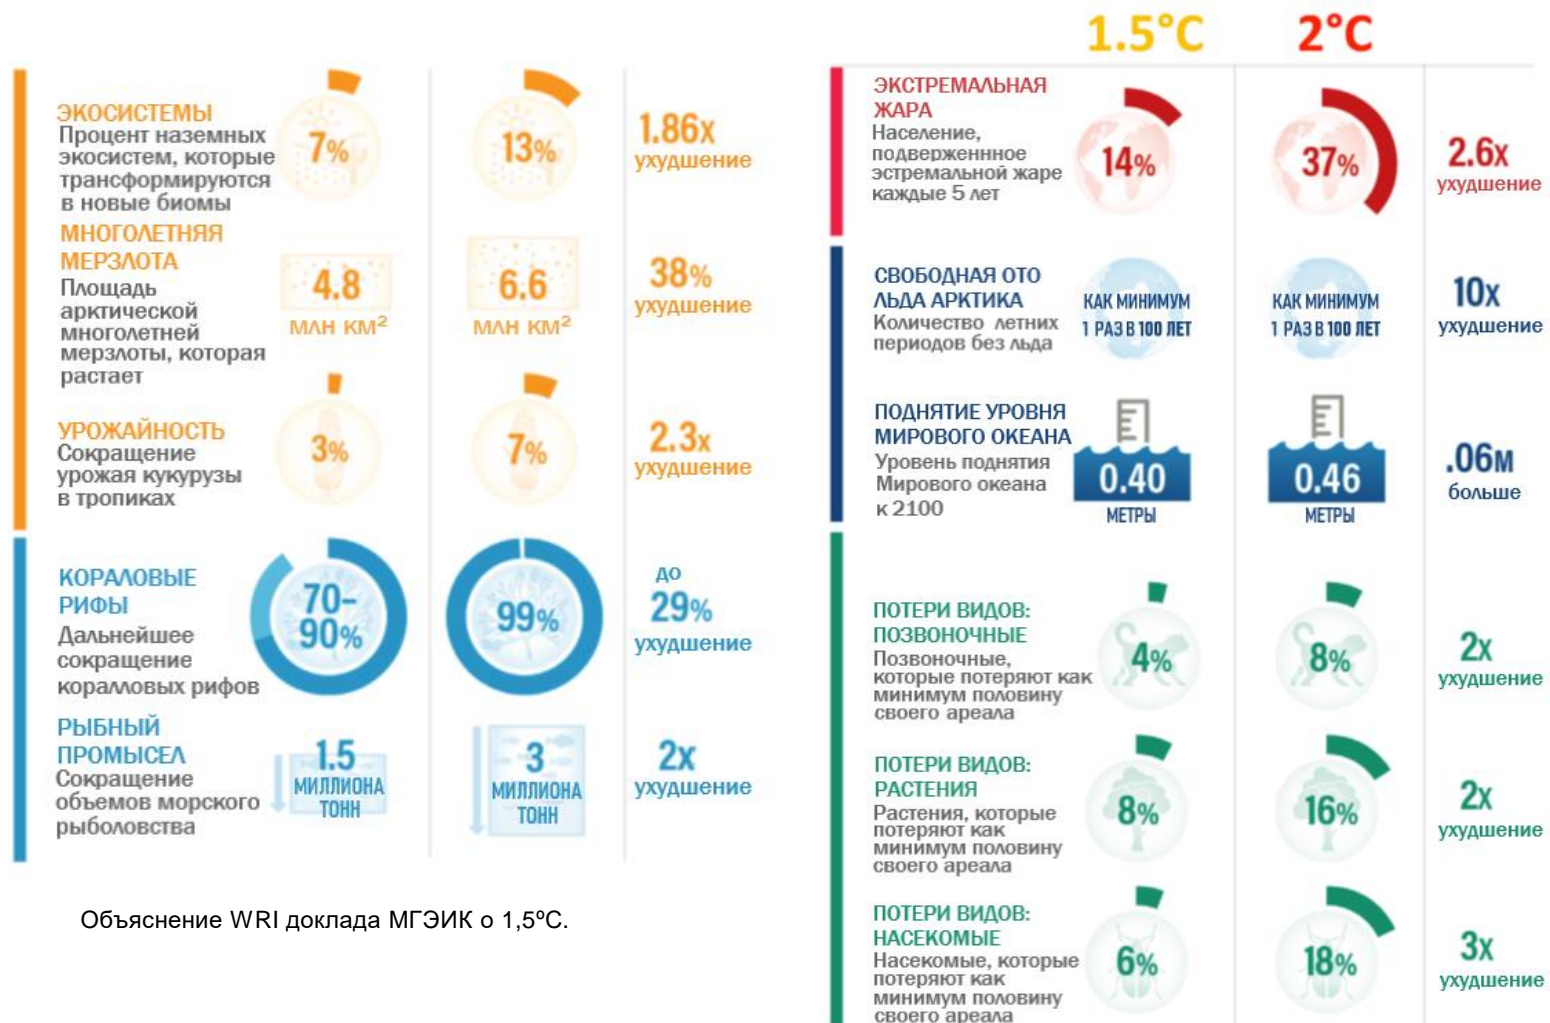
1.5°C 2°C

ЭКОСИСТЕМЫ
Процент наземных экосистем, которые трансформируются в новые биомы
7%
13%
1.86x
ухудшение

МНОГОЛЕТНЯЯ МЕРЗЛОТА
Площадь арктической многолетней мерзлоты, которая растает
4.8
МЛН КМ$^2$
6.6
МЛН КМ$^2$
38%
ухудшение

УРОЖАЙНОСТЬ
Сокращение урожая кукурузы в тропиках
3%
7%
2.3x
ухудшение

КОРАЛЛОВЫЕ РИФЫ
Дальнейшее сокращение коралловых рифов
70–90%
99%
до 29%
ухудшение

РЫБНЫЙ ПРОМЫСЕЛ
Сокращение объемов морского рыболовства
1.5
МИЛЛИОНА ТОНН
3
МИЛЛИОНА ТОНН
2x
ухудшение

Объяснение WRI доклада МГЭИК о 1,5ºC.

ЭКСТРЕМАЛЬНАЯ ЖАРА
Население, подверженнное эстремальной жаре каждые 5 лет
14%
37%
2.6x
ухудшение

СВОБОДНАЯ ОТО ЛЬДА АРКТИКА
Количество летних периодов без льда
КАК МИНИМУМ 1 РАЗ В 100 ЛЕТ
КАК МИНИМУМ 1 РАЗ В 100 ЛЕТ
10x
ухудшение

ПОДНЯТИЕ УРОВНЯ МИРОВОГО ОКЕАНА
Уровень поднятия Мирового океана к 2100
0.40
МЕТРЫ
0.46
МЕТРЫ
.06M
больше

ПОТЕРИ ВИДОВ: ПОЗВОНОЧНЫЕ
Позвоночные, которые потеряют как минимум половину своего ареала
4%
8%
2x
ухудшение

ПОТЕРИ ВИДОВ: РАСТЕНИЯ
Растения, которые потеряют как минимум половину своего ареала
8%
16%
2x
ухудшение

ПОТЕРИ ВИДОВ: НАСЕКОМЫЕ
Насекомые, которые потеряют как минимум половину своего ареала
6%
18%
3x
ухудшение